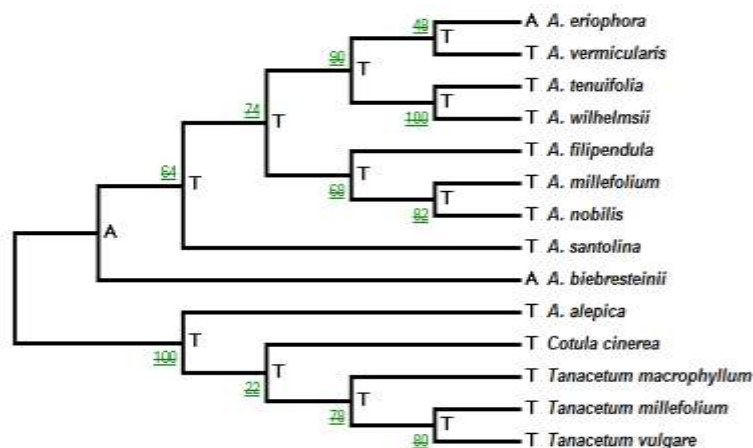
48
T
A A. eriophora
T A. vermicularis
90
T
T A. tenuifolia
T
100
T A. wilhelmsii
74
T
T A. filipendula
T
68
T A. millefolium
T
82
T A. nobilis
64
T
T A. santolina
A
A A. biebresteinii
T A. alepica
T
100
T Cotula cinerea
T
22
T Tanacetum macrophyllum
T
79
T Tanacetum millefolium
T
80
T Tanacetum vulgare